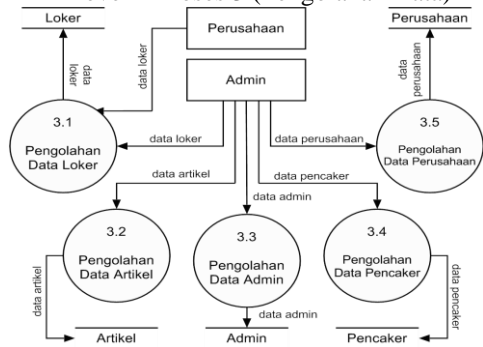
Loker

Perusahaan

Perusahaan

data loker

data loker

data perusahaan

Admin

3.1

Pengolahan Data Loker

data loker

data perusahaan

3.5

Pengolahan Data Perusahaan

data artikel

data pencaker

data admin

3.2

Pengolahan Data Artikel

3.3

Pengolahan Data Admin

3.4

Pengolahan Data Pencaker

data artikel

data admin

data pencaker

Artikel

Admin

Pencaker